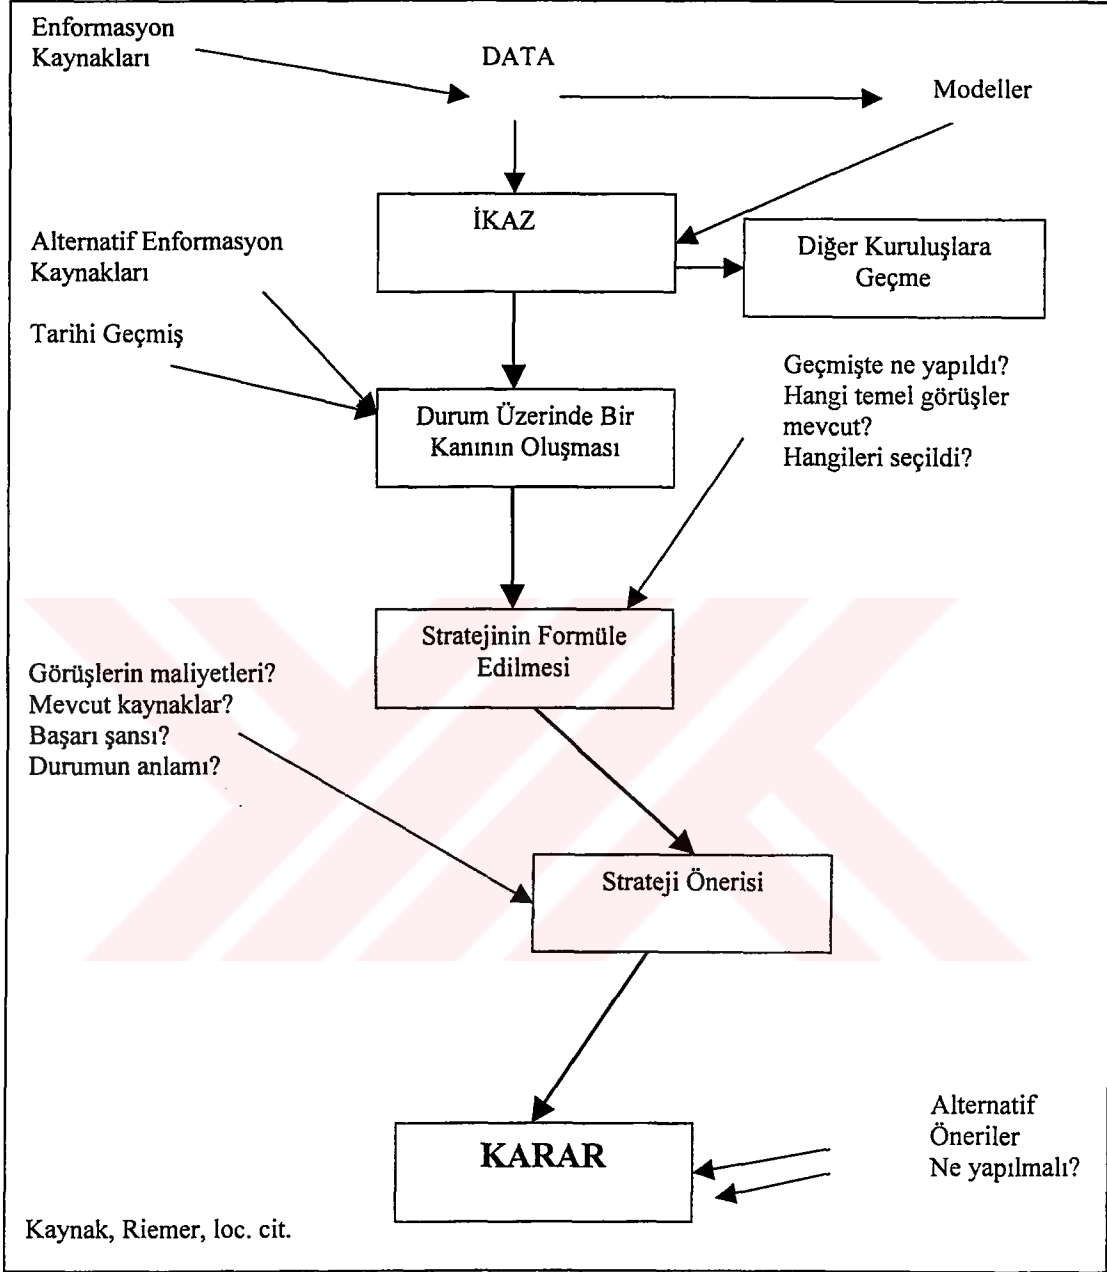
Enformasyon Kaynakları

DATA

Modeller

İKAZ

Alternatif Enformasyon Kaynakları

Diğer Kuruluşlara Geçme

Tarihi Geçmiş

Geçmişte ne yapıldı? Hangi temel görüşler mevcut? Hangileri seçildi?

Durum Üzerinde Bir Kanının Oluşması

Stratejinin Formüle Edilmesi

Görüşlerin maliyetleri? Mevcut kaynaklar? Başarı şansı? Durumun anlamı?

Strateji Önerisi

Alternatif Öneriler Ne yapılmalı?

KARAR

Kaynak, Riemer, loc. cit.